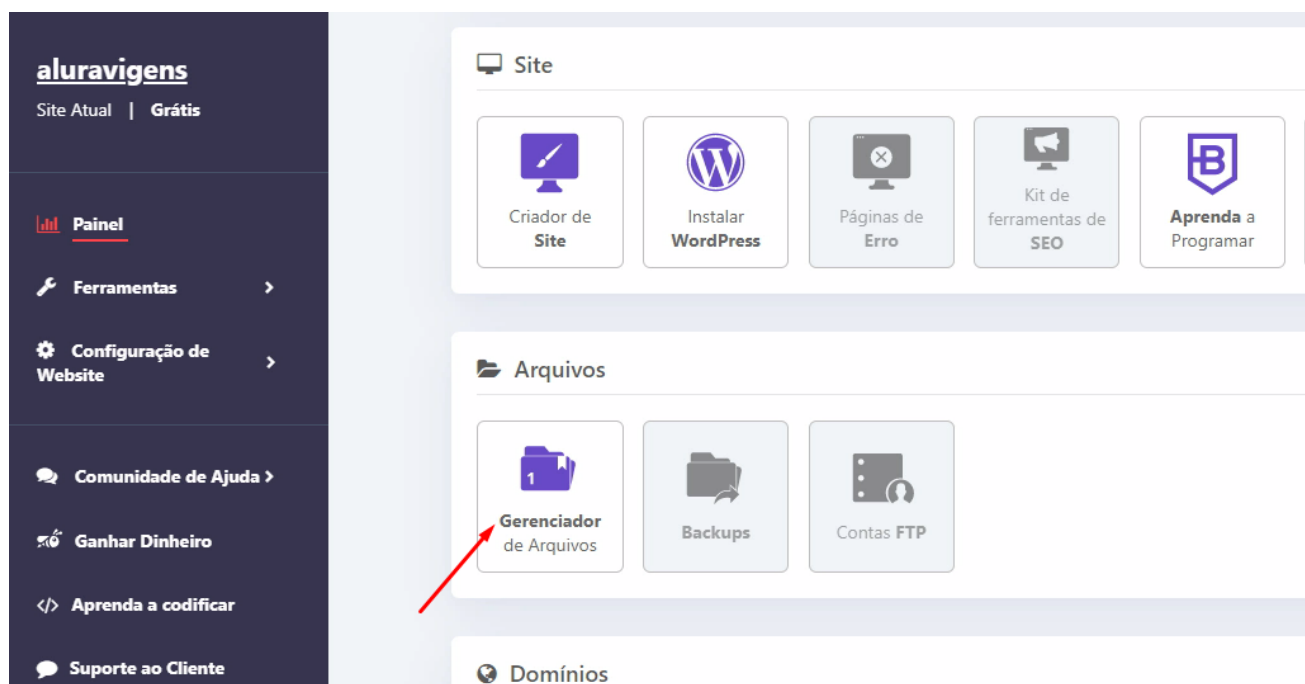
aluravigens
Site Atual | Grátis

Painel
Ferramentas
Configuração de Website

Comunidade de Ajuda
Ganhar Dinheiro
Aprenda a codificar
Suporte ao Cliente

Site

Criador de Site
Instalar WordPress
Páginas de Erro
Kit de ferramentas de SEO
Aprenda a Programar

Arquivos

1
Gerenciador de Arquivos
Backups
Contas FTP

Domínios